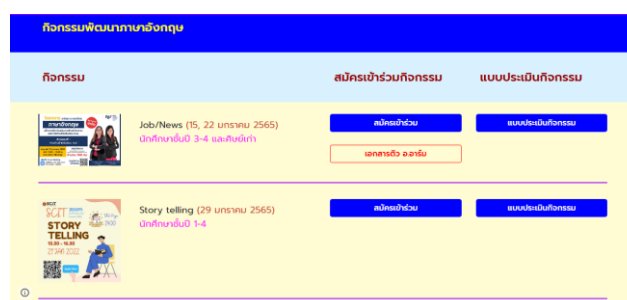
กิจกรรมพัฒนาภาษาอังกฤษ

| กิจกรรม | สมัครเข้าร่วมกิจกรรม | แบบประเมินกิจกรรม |
|---|---|---|
| Job/News (15, 22 มกราคม 2565) นักศึกษาชั้นปี 3-4 และศิษย์เก่า | สมัครเข้าร่วม เอกสารติว อ.อาร์ม | แบบประเมินกิจกรรม |
| Story telling (29 มกราคม 2565) นักศึกษาชั้นปี 1-4 | สมัครเข้าร่วม | แบบประเมินกิจกรรม |

STORY TELLING